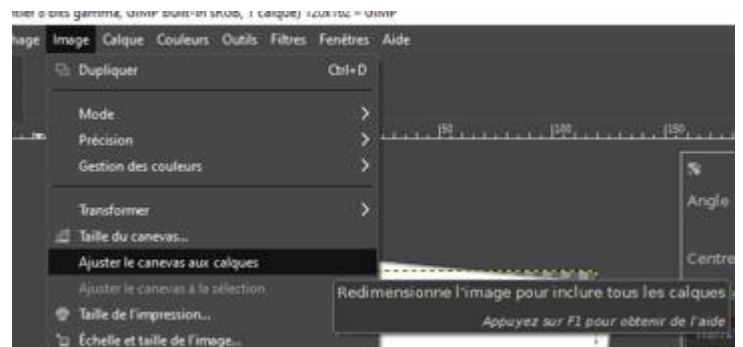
tier 8 bits gamma, GIMP built-in sRGB, 1 calque) 120x162 – GIMP

hage Image Calque Couleurs Outils Filtres Fenêtres Aide

Dupliquer Ctrl+D

Mode
Précision
Gestion des couleurs

Transformer
Taille du canevas...
Ajuster le canevas aux calques
Ajuster le canevas à la sélection
Taille de l'impression...
Échelle et taille de l'image...

50 100 150

Angle

Centre

Redimensionne l'image pour inclure tous les calques

Appuyez sur F1 pour obtenir de l'aide